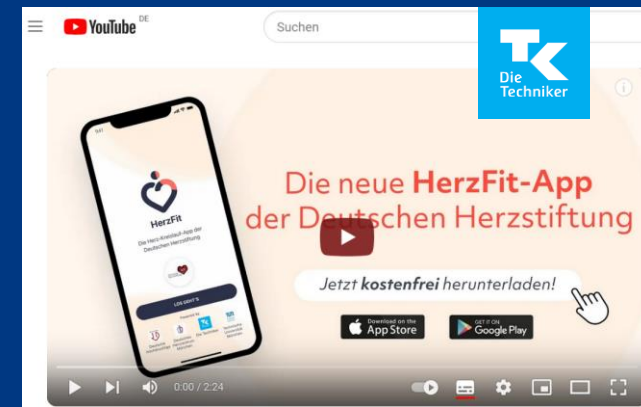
YouTube DE

Suchen

Die Techniker

HerzFit

Die Herz-Kreislauf-App der Deutschen Herzstiftung

LOS GEHT'S

Die neue HerzFit-App der Deutschen Herzstiftung

Jetzt kostenfrei herunterladen!

Download on the App Store

GET IT ON Google Play

0:00 / 2:24